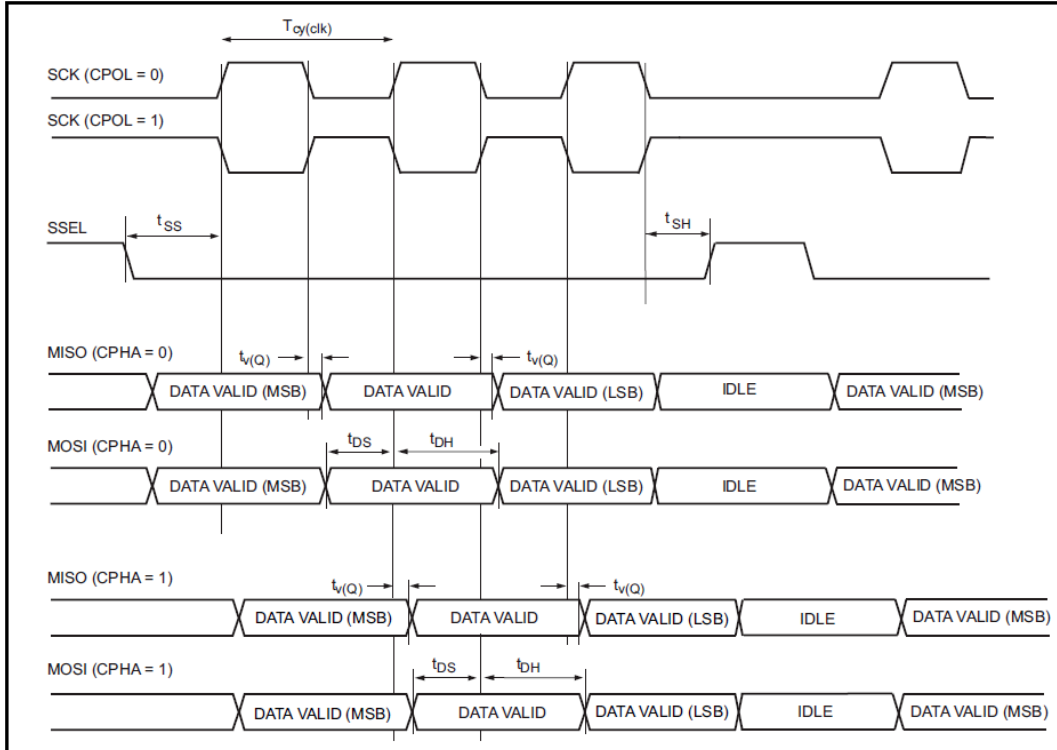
$T_{cy(clk)}$

SCK (CPOL = 0)

SCK (CPOL = 1)

SSEL

$t_{SS}$

$t_{SH}$

MISO (CPHA = 0)

$t_{v(Q)}$

$t_{v(Q)}$

DATA VALID (MSB)

DATA VALID

DATA VALID (LSB)

IDLE

DATA VALID (MSB)

MOSI (CPHA = 0)

$t_{DS}$

$t_{DH}$

DATA VALID (MSB)

DATA VALID

DATA VALID (LSB)

IDLE

DATA VALID (MSB)

MISO (CPHA = 1)

$t_{v(Q)}$

$t_{v(Q)}$

DATA VALID (MSB)

DATA VALID

DATA VALID (LSB)

IDLE

DATA VALID (MSB)

MOSI (CPHA = 1)

$t_{DS}$

$t_{DH}$

DATA VALID (MSB)

DATA VALID

DATA VALID (LSB)

IDLE

DATA VALID (MSB)